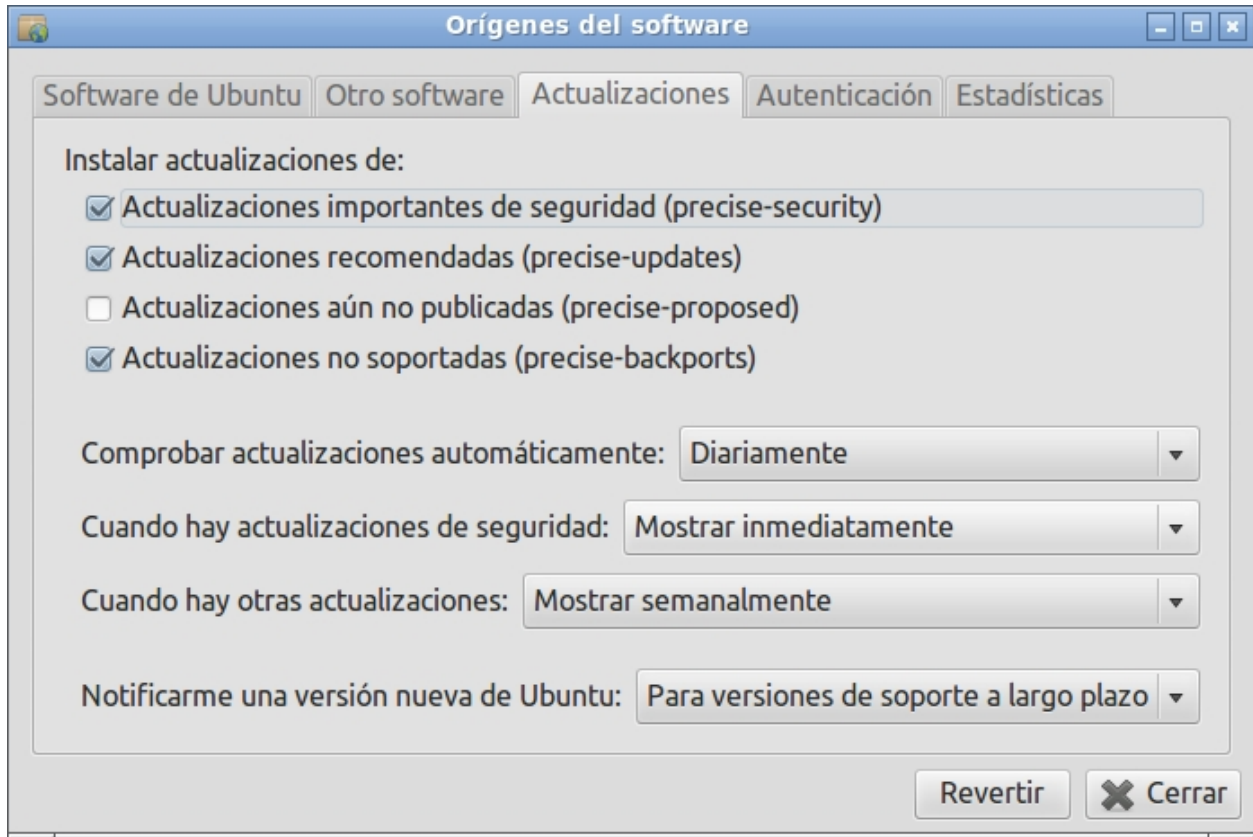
Orígenes del software

Software de Ubuntu | Otro software | Actualizaciones | Autenticación | Estadísticas

Instalar actualizaciones de:

☑ Actualizaciones importantes de seguridad (precise-security)

☑ Actualizaciones recomendadas (precise-updates)

☐ Actualizaciones aún no publicadas (precise-proposed)

☑ Actualizaciones no soportadas (precise-backports)

Comprobar actualizaciones automáticamente: Diariamente

Cuando hay actualizaciones de seguridad: Mostrar inmediatamente

Cuando hay otras actualizaciones: Mostrar semanalmente

Notificarme una versión nueva de Ubuntu: Para versiones de soporte a largo plazo

Revertir | Cerrar